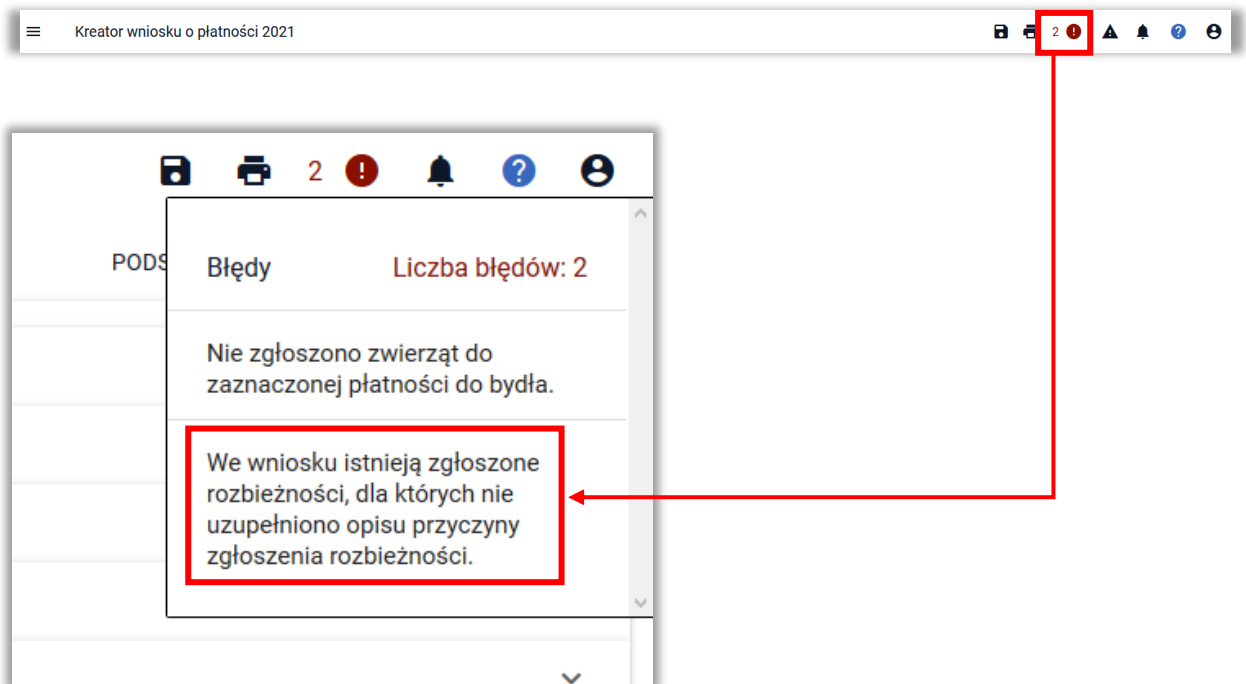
Kreator wniosku o płatności 2021

2

2

PODS

Błędy

Liczba błędów: 2

Nie zgłoszono zwierząt do zaznaczonej płatności do bydła.

We wniosku istnieją zgłoszone rozbieżności, dla których nie uzupełniono opisu przyczyny zgłoszenia rozbieżności.